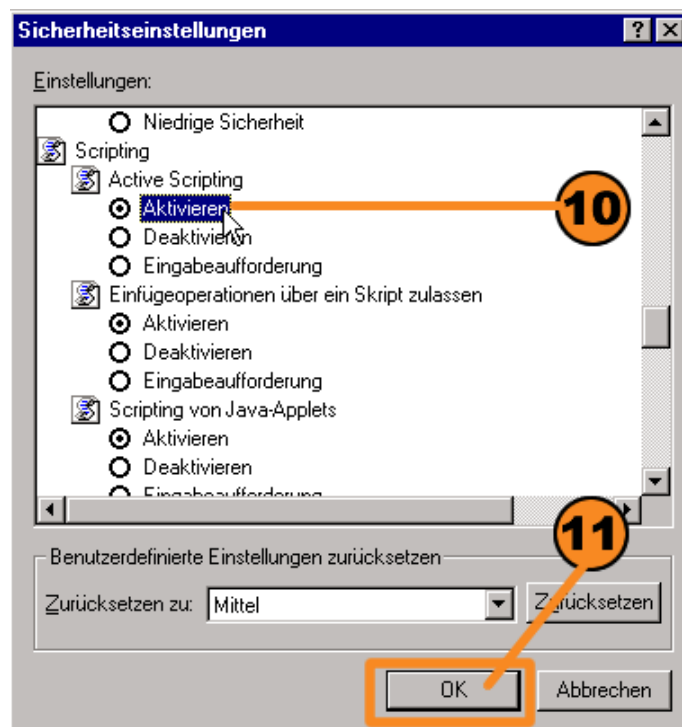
Sicherheitseinstellungen

?

Einstellungen:

Niedrige Sicherheit

Scripting

Active Scripting

Aktivieren

Deaktivieren

Eingabeaufforderung

Einfügeoperationen über ein Skript zulassen

Aktivieren

Deaktivieren

Eingabeaufforderung

Scripting von Java-Applets

Aktivieren

Deaktivieren

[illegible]

10

11

Benutzerdefinierte Einstellungen zurücksetzen

Zurücksetzen zu: Mittel

Zurücksetzen

OK

Abbrechen